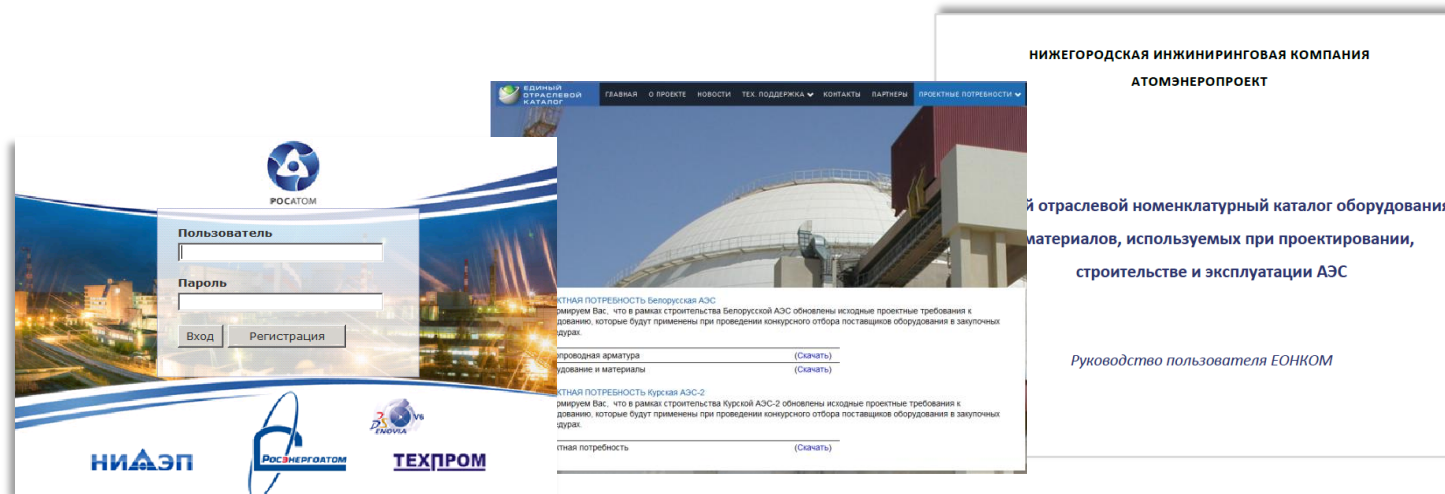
НИЖЕГОРОДСКАЯ ИНЖИНИРИНГОВАЯ КОМПАНИЯ

АТОМЭНЕРОПРОЕКТ

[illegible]й отраслевой номенклатурный каталог оборудования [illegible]материалов, используемых при проектировании, строительстве и эксплуатации АЭС

Руководство пользователя ЕОНКОМ

ЕДИНЫЙ ОТРАСЛЕВОЙ КАТАЛОГ

ГЛАВНАЯ О ПРОЕКТЕ НОВОСТИ ТЕХ. ПОДДЕРЖКА КОНТАКТЫ ПАРТНЕРЫ ПРОЕКТНЫЕ ПОТРЕБНОСТИ

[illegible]КТНАЯ ПОТРЕБНОСТЬ Белорусская АЭС
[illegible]рмируем Вас, что в рамках строительства Белорусской АЭС обновлены исходные проектные требования к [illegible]дованию, которые будут применены при проведении конкурсного отбора поставщиков оборудования в закупочных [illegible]дурах.

| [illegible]проводная арматура | (Скачать) |
|---|---|
| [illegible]удование и материалы | (Скачать) |

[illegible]КТНАЯ ПОТРЕБНОСТЬ Курская АЭС-2
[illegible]рмируем Вас, что в рамках строительства Курской АЭС-2 обновлены исходные проектные требования к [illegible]дованию, которые будут применены при проведении конкурсного отбора поставщиков оборудования в закупочных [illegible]дурах.

| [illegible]ктная потребность | (Скачать) |
|---|---|

РОСАТОМ

Пользователь

Пароль

Вход Регистрация

НИАЭП

РОСЭНЕРГОАТОМ

ENOVIA V6

ТЕХПРОМ